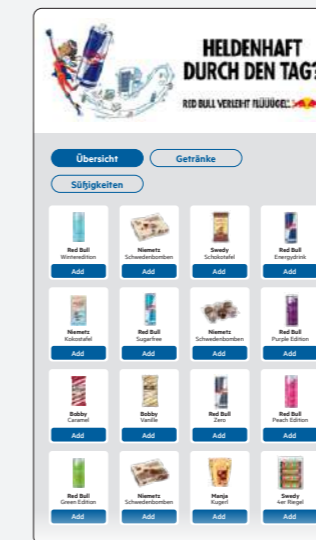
HELDENHAFT DURCH DEN TAG?

RED BULL VERLEIHT FLÜÜÜGEL.

Übersicht
Getränke
Süßigkeiten

Red Bull
Winteredition
Add

Niemetz
Schwedenbomben
Add

Swedy
Schokotafel
Add

Red Bull
Energydrink
Add

Niemetz
Kokostafel
Add

Red Bull
Sugarfree
Add

Niemetz
Schwedenbomben
Add

Red Bull
Purple Edition
Add

Bobby
Caramel
Add

Bobby
Vanille
Add

Red Bull
Zero
Add

Red Bull
Peach Edition
Add

Red Bull
Green Edition
Add

Niemetz
Schwedenbomben
Add

Manja
Kugerl
Add

Swedy
4er Riegel
Add